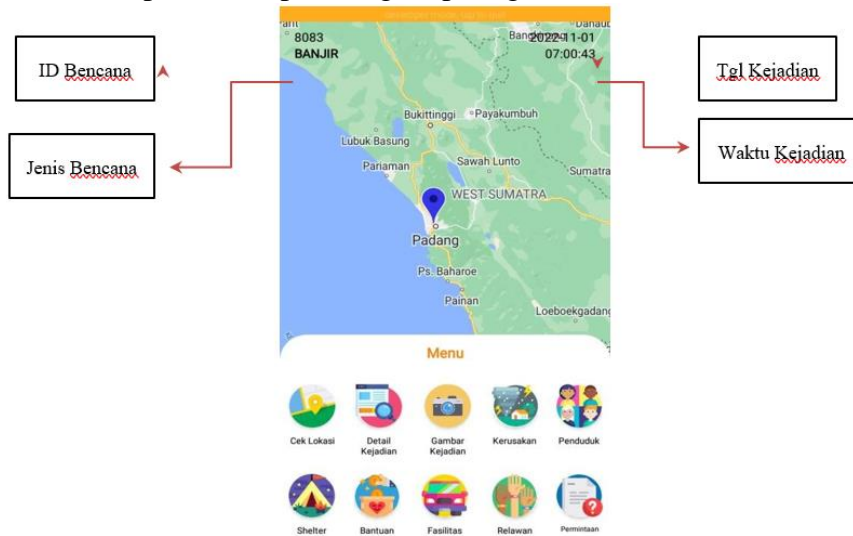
ID Bencana

Jenis Bencana

Tgl Kejadian

Waktu Kejadian

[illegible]

8083
BANJIR

2022-11-01
07:00:43

Danau
Bang
Bukittinggi
Payakumbuh
Lubuk Basung
Pariaman
Sawah Lunto
Sumatra
WEST SUMATRA
Padang
Ps. Baharoe
Painan
Loeboekgadang

Menu

Cek Lokasi
Detail Kejadian
Gambar Kejadian
Kerusakan
Penduduk
Shelter
Bantuan
Fasilitas
Relawan
Permintaan